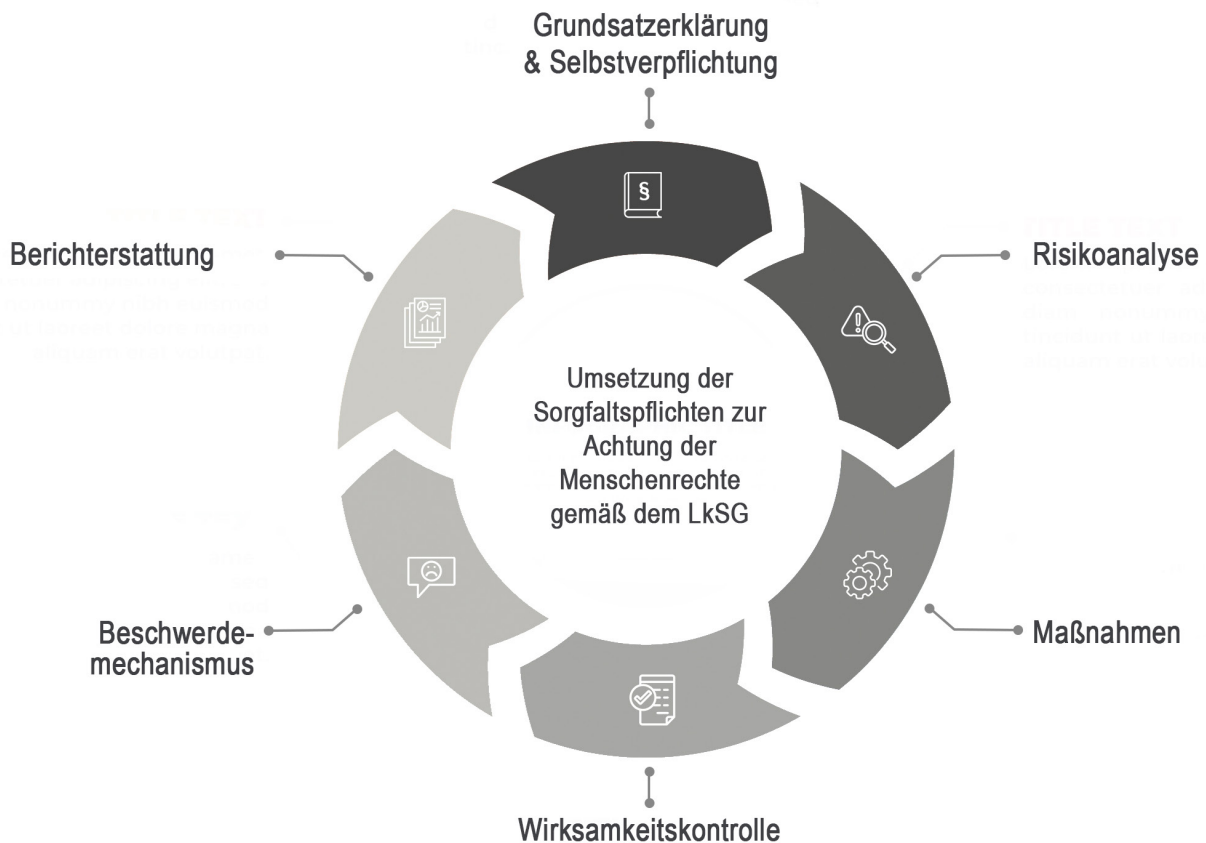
Grundsatzerklärung & Selbstverpflichtung

§

Berichterstattung

Risikoanalyse

Umsetzung der Sorgfaltspflichten zur Achtung der Menschenrechte gemäß dem LkSG

Beschwerdemechanismus

Maßnahmen

Wirksamkeitskontrolle